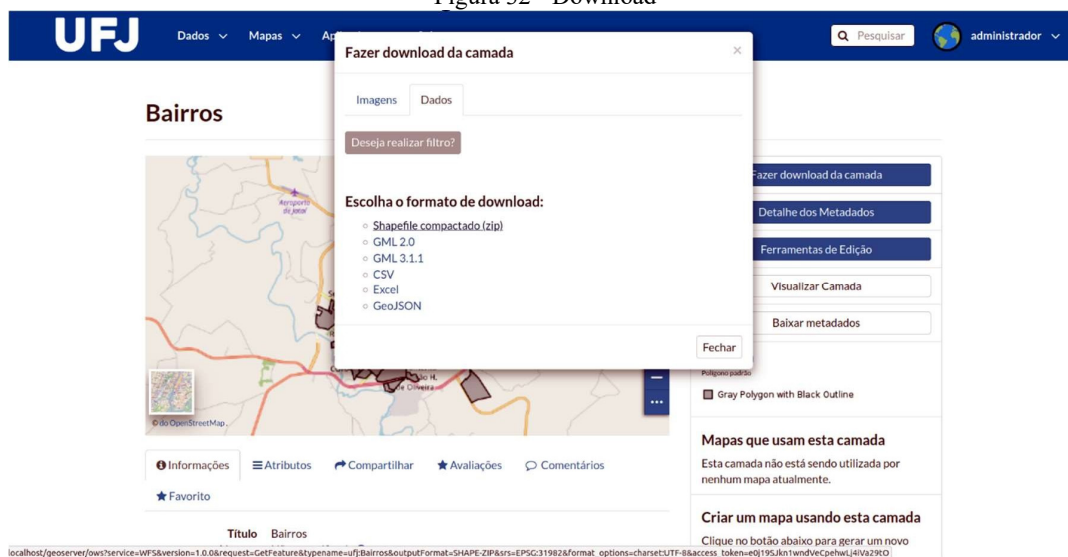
Figura 32 – Download

UFJ Dados Mapas Ap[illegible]

Pesquisar administrador

Bairros

Fazer download da camada ×

Imagens Dados

Deseja realizar filtro?

Escolha o formato de download:

Shapefile compactado (zip)
GML 2.0
GML 3.1.1
CSV
Excel
GeoJSON

Fechar

Aeroporto de Jataí

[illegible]o H. de Oliveira

© do OpenStreetMap

Fazer download da camada

Detalhe dos Metadados

Ferramentas de Edição

Visualizar Camada

Baixar metadados

Polígono padrão

Gray Polygon with Black Outline

Mapas que usam esta camada

Esta camada não está sendo utilizada por nenhum mapa atualmente.

Criar um mapa usando esta camada

Clique no botão abaixo para gerar um novo

Informações Atributos Compartilhar Avaliações Comentários

Favorito

Título Bairros

localhost/geoserver/ows?service=WFS&version=1.0.0&request=GetFeature&typename=ufj:Bairros&outputFormat=SHAPE-ZIP&srs=EPSG:31982&format_options=charset:UTF-8&access_token=e0j19SJkn1wndVeCpehwLj4iVa29tO